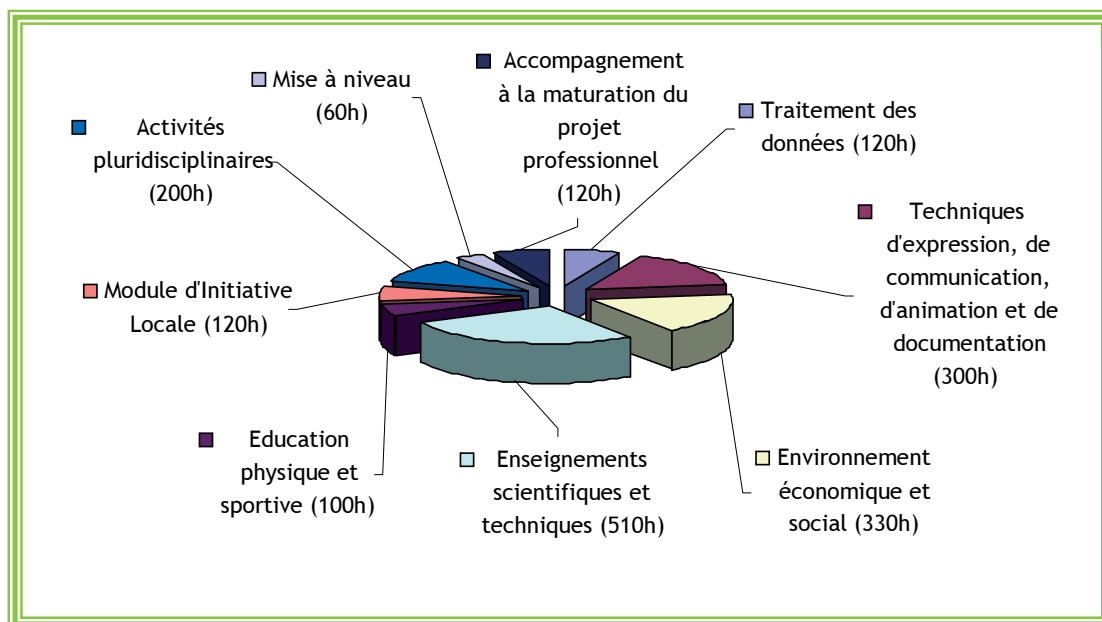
Mise à niveau (60h)

Accompagnement à la maturation du projet professionnel (120h)

Traitement des données (120h)

Activités pluridisciplinaires (200h)

Techniques d'expression, de communication, d'animation et de documentation (300h)

Module d'Initiative Locale (120h)

Education physique et sportive (100h)

Enseignements scientifiques et techniques (510h)

Environnement économique et social (330h)